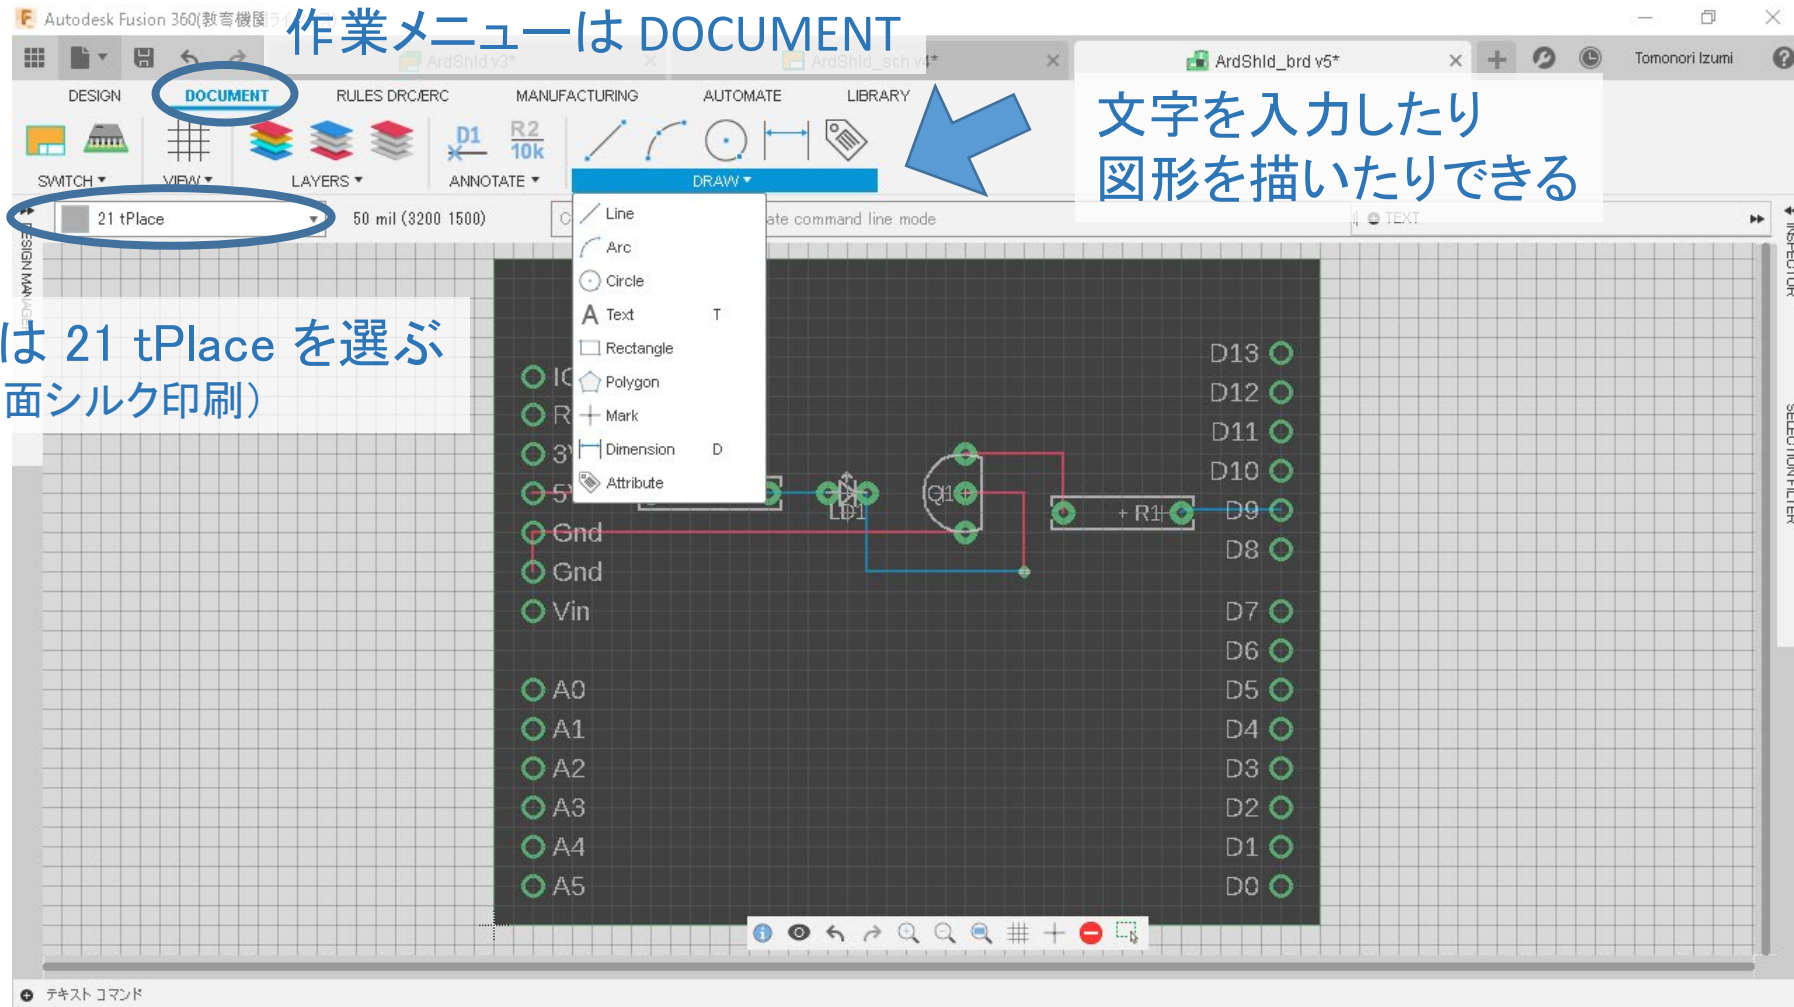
Autodesk Fusion 360(教育機関ライ

作業メニューは DOCUMENT

ArdShld v3*

ArdShld_sch v4*

ArdShld_brd v5*

Tomonori Izumi

DESIGN

DOCUMENT

RULES DRC/ERC

MANUFACTURING

AUTOMATE

LIBRARY

文字を入力したり
図形を描いたりできる

SWITCH ▾

VIEW ▾

LAYERS ▾

D1

R2
10k

ANNOTATE ▾

DRAW ▾

21 tPlace

50 mil (3200 1500)

ate command line mode

TEXT

DESIGN MANAGER

INSPECTOR

SELECTION FILTER

は 21 tPlace を選ぶ
面シルク印刷)

Line
Arc
Circle
Text T
Rectangle
Polygon
Mark
Dimension D
Attribute

IC
R
3V
5V
Gnd
Gnd
Vin

A0
A1
A2
A3
A4
A5

D13
D12
D11
D10
D9
D8

D7
D6
D5
D4
D3
D2
D1
D0

LD1
Q1
+ R1

テキスト コマンド